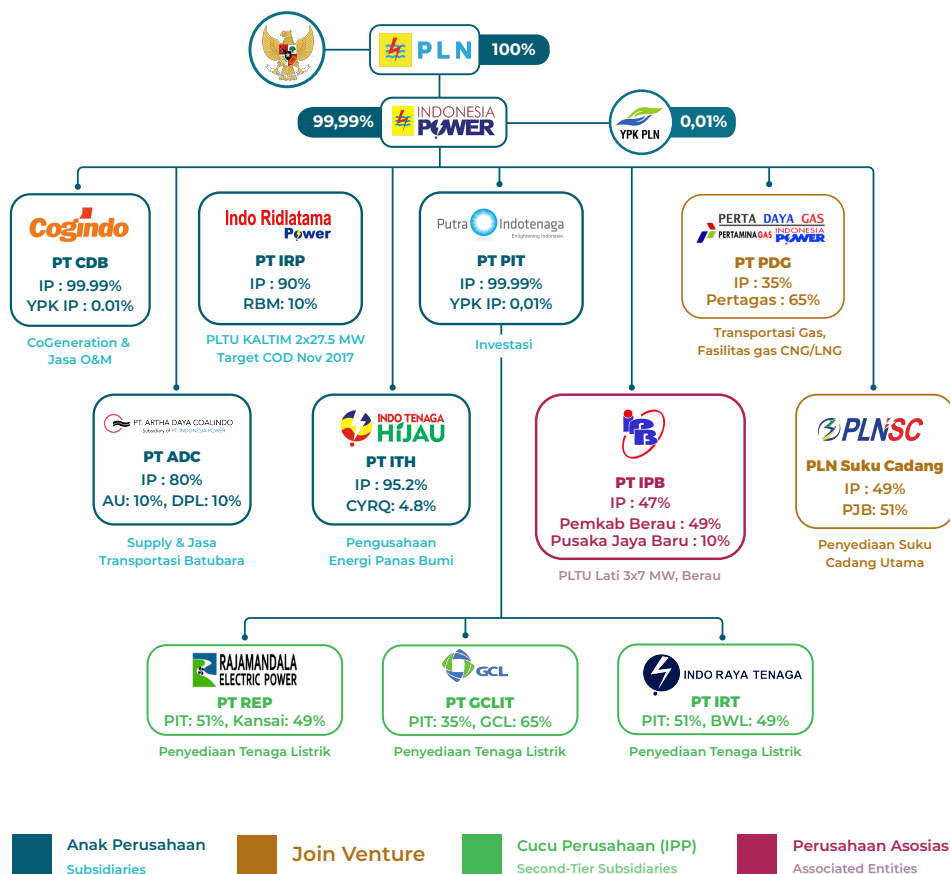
PLN 100%

99,99% INDONESIA POWER

YPK PLN 0,01%

Cogindo
PT CDB
IP : 99.99%
YPK IP : 0.01%
CoGeneration & Jasa O&M

Indo Ridlatama Power
PT IRP
IP : 90%
RBM: 10%
PLTU KALTIM 2x27.5 MW Target COD Nov 2017

Putra Indotenaga
PT PIT
IP : 99.99%
YPK IP: 0,01%
Investasi

PERTA DAYA GAS
PERTAMINA GAS INDONESIA POWER
PT PDG
IP : 35%
Pertagas : 65%
Transportasi Gas, Fasilitas gas CNG/LNG

PT. ARTHA DAYA COALINDO
Subsidiary of PT. INDONESIA POWER
PT ADC
IP : 80%
AU: 10%, DPL: 10%
Supply & Jasa Transportasi Batubara

INDO TENAGA HIJAU
PT ITH
IP : 95.2%
CYRQ: 4.8%
Pengusahaan Energi Panas Bumi

IPB
PT IPB
IP : 47%
Pemkab Berau : 49%
Pusaka Jaya Baru : 10%
PLTU Lati 3x7 MW, Berau

PLNSC
PLN Suku Cadang
IP : 49%
PJB: 51%
Penyediaan Suku Cadang Utama

RAJAMANDALA ELECTRIC POWER
PT REP
PIT: 51%, Kansai: 49%
Penyediaan Tenaga Listrik

GCL
PT GCLIT
PIT: 35%, GCL: 65%
Penyediaan Tenaga Listrik

INDO RAYA TENAGA
PT IRT
PIT: 51%, BWL: 49%
Penyediaan Tenaga Listrik

Anak Perusahaan
Subsidiaries
Join Venture
Cucu Perusahaan (IPP)
Second-Tier Subsidiaries
Perusahaan Asosiasi
Associated Entities